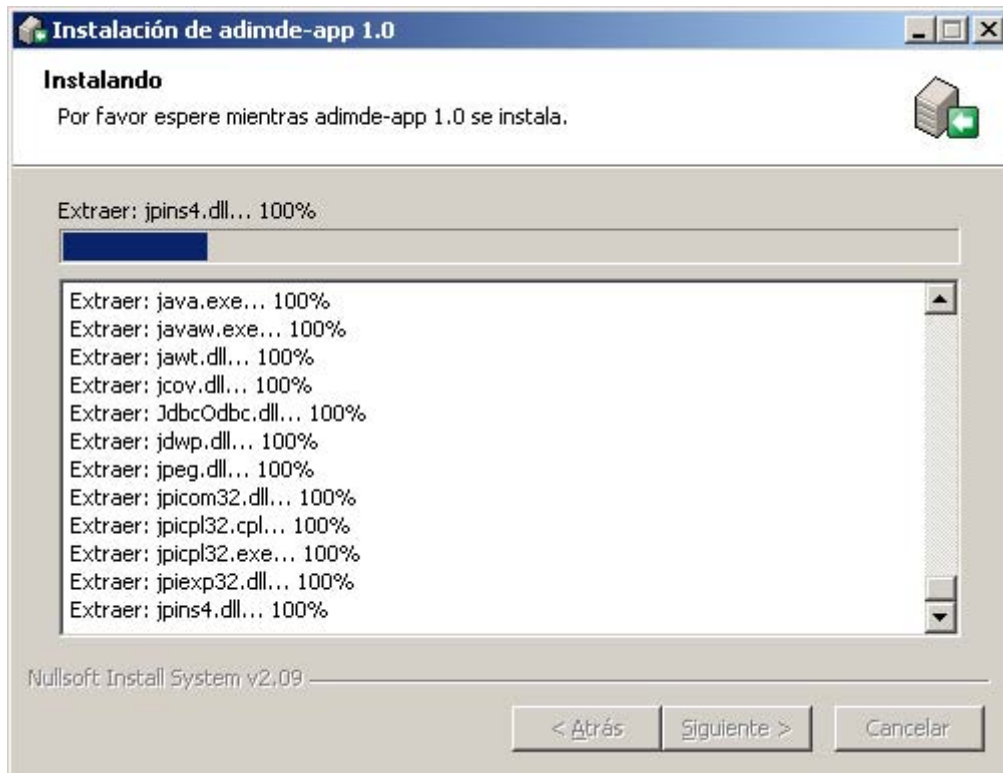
Instalación de adimde-app 1.0

Instalando

Por favor espere mientras adimde-app 1.0 se instala.

Extraer: jpins4.dll... 100%

Extraer: java.exe... 100%
Extraer: javaw.exe... 100%
Extraer: jawt.dll... 100%
Extraer: jcov.dll... 100%
Extraer: JdbcOdbc.dll... 100%
Extraer: jdwp.dll... 100%
Extraer: jpeg.dll... 100%
Extraer: jpicom32.dll... 100%
Extraer: jpicpl32.cpl... 100%
Extraer: jpicpl32.exe... 100%
Extraer: jpiexp32.dll... 100%
Extraer: jpins4.dll... 100%

Nullsoft Install System v2.09

< Atrás | Siguiente > | Cancelar